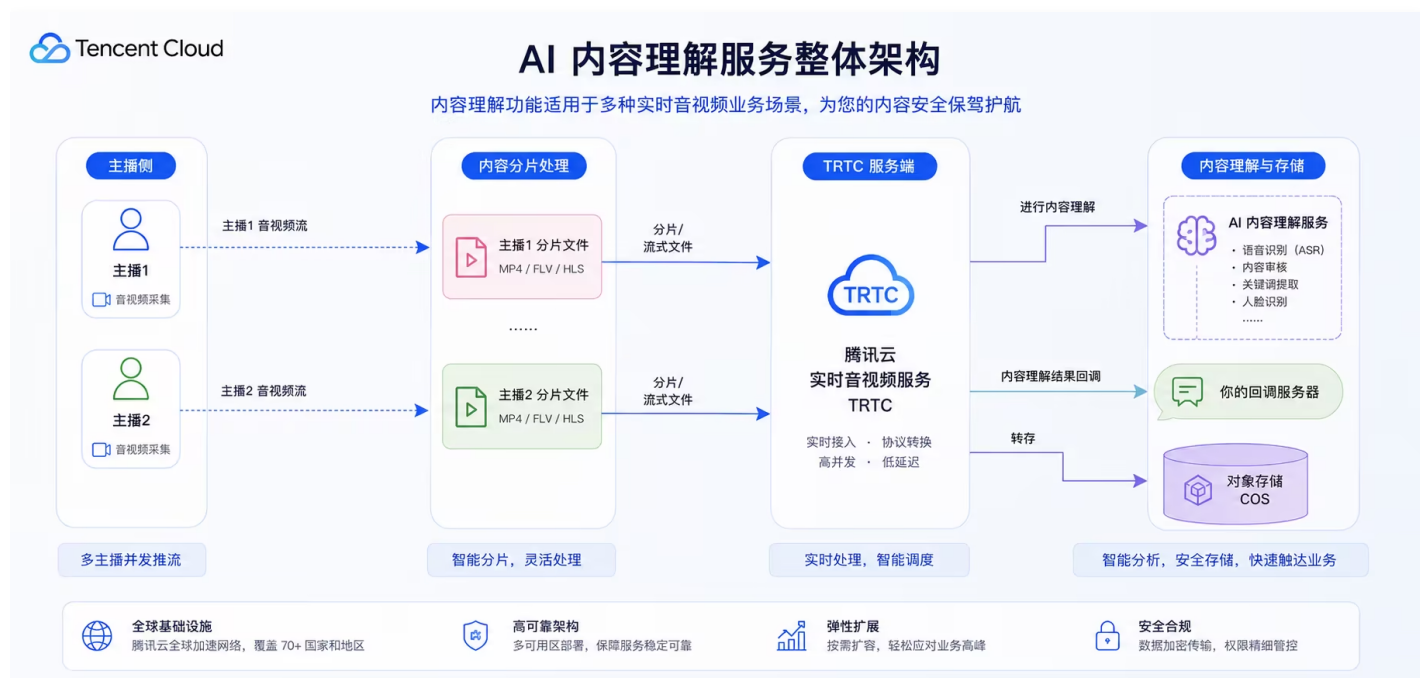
Tencent Cloud

AI 内容理解服务整体架构

内容理解功能适用于多种实时音视频业务场景，为您的内容安全保驾护航

主播侧

主播1
音视频采集

主播2
音视频采集

主播1 音视频流

主播2 音视频流

内容分片处理

主播1 分片文件
MP4 / FLV / HLS

……

主播2 分片文件
MP4 / FLV / HLS

分片/
流式文件

分片/
流式文件

TRTC 服务端

TRTC

腾讯云
实时音视频服务
TRTC

实时接入 · 协议转换
高并发 · 低延迟

进行内容理解

内容理解结果回调

转存

内容理解与存储

AI 内容理解服务
· 语音识别（ASR）
· 内容审核
· 关键调提取
· 人脸识别
……

你的回调服务器

对象存储
COS

多主播并发推流

智能分片，灵活处理

实时处理，智能调度

智能分析，安全存储，快速触达业务

全球基础设施
腾讯云全球加速网络，覆盖 70+ 国家和地区

高可靠架构
多可用区部署，保障服务稳定可靠

弹性扩展
按需扩容，轻松应对业务高峰

安全合规
数据加密传输，权限精细管控